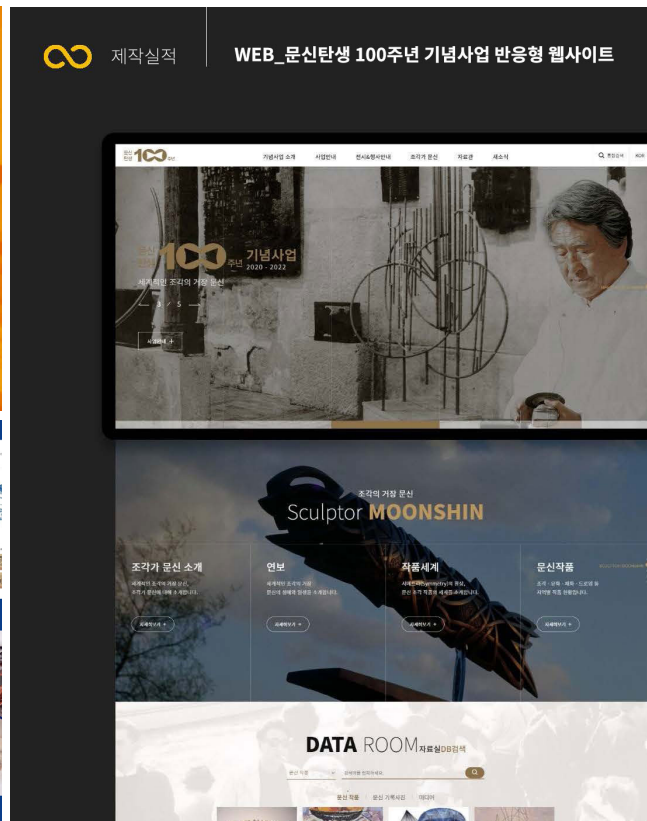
제작실적

WEB_문신탄생 100주년 기념사업 반응형 웹사이트

문신 탄생 100 주년

기념사업 소개 사업안내 전시&행사안내 조각가 문신 자료관 새소식

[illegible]

100 주년 기념사업 2020 - 2022

세계적인 조각의 거장 문신

3 / 5

자세히보기 +

조각의 거장 문신

Sculptor MOONSHIN

조각가 문신 소개

세계적인 조각의 거장 문신, 조각가 문신에 대해 소개합니다.

자세히보기 +

연보

세계적인 조각의 거장 문신의 생애에 걸쳐온 소개합니다.

자세히보기 +

작품세계

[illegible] 문신 조각 작품 세계를 소개합니다.

자세히보기 +

문신작품

조각 · 회화 · 채화 · 드로잉 등 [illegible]

자세히보기 +

DATA ROOM 자료실DB검색

문신 작품

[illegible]

문신 작품 문신 기록사업 미디어